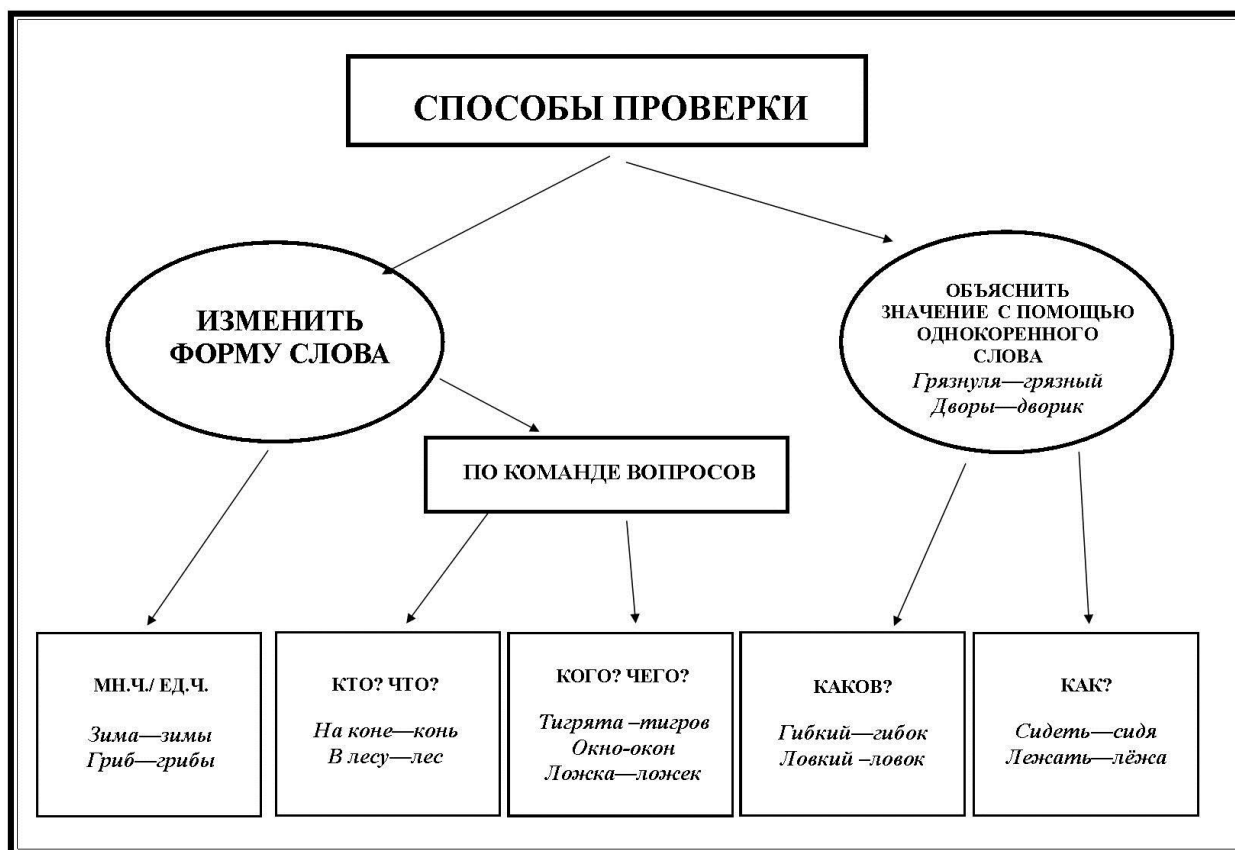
СПОСОБЫ ПРОВЕРКИ

ИЗМЕНИТЬ ФОРМУ СЛОВА

ОБЪЯСНИТЬ ЗНАЧЕНИЕ С ПОМОЩЬЮ ОДНОКОРЕННОГО СЛОВА
Грязнуля—грязный
Дворы—дворик

ПО КОМАНДЕ ВОПРОСОВ

МН.Ч./ ЕД.Ч.
Зима—зимы
Гриб—грибы

КТО? ЧТО?
На коне—конь
В лесу—лес

КОГО? ЧЕГО?
Тигрята –тигров
Окно-окон
Ложка—ложек

КАКОВ?
Гибкий—гибок
Ловкий –ловок

КАК?
Сидеть—сидя
Лежать—лёжа